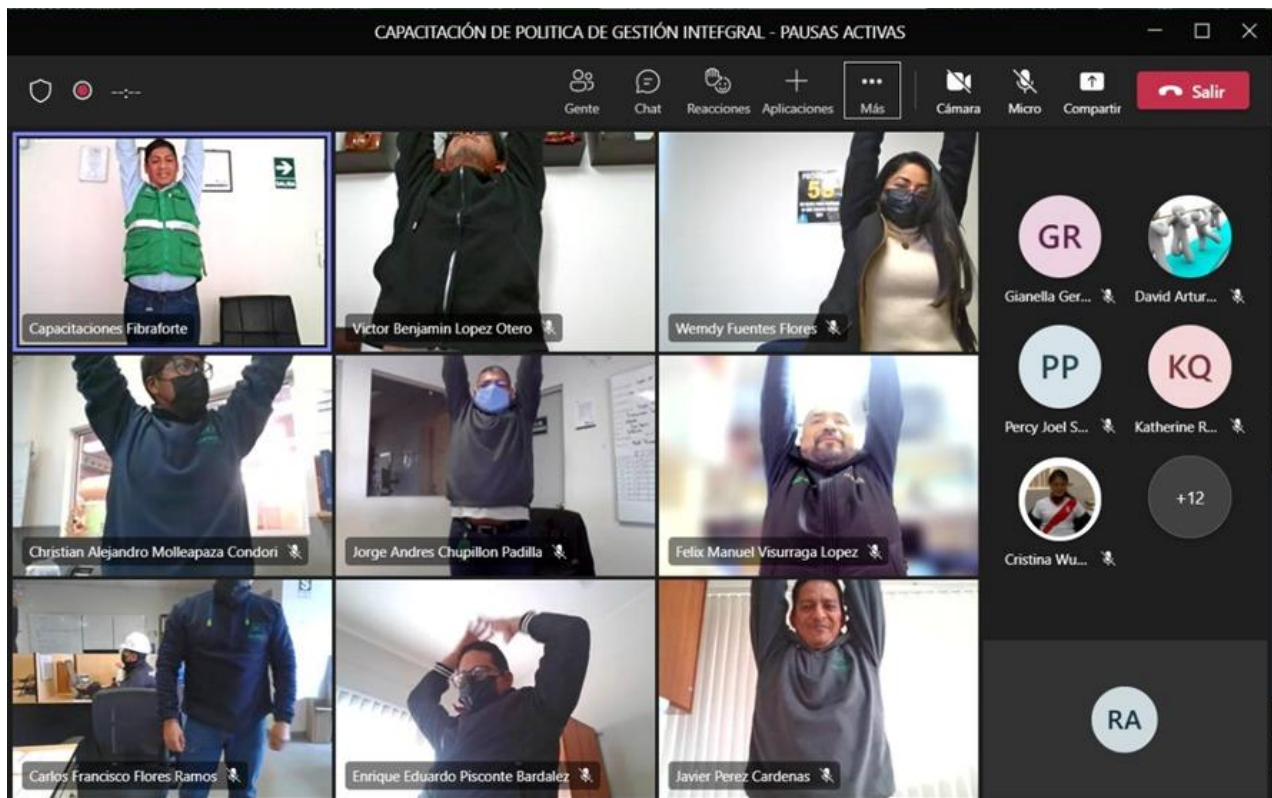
CAPACITACIÓN DE POLITICA DE GESTIÓN INTEFGRAL - PAUSAS ACTIVAS

--:--

Gente Chat Reacciones Aplicaciones Más Cámara Micro Compartir Salir

Capacitaciones Fibraforte

Victor Benjamin Lopez Otero

Wemdy Fuentes Flores

GR
Gianella Ger...

David Artur...

PP
Percy Joel S...

KQ
Katherine R...

Cristina Wu...

+12

Christian Alejandro Molleapaza Condori

Jorge Andres Chupillon Padilla

Felix Manuel Visurraga Lopez

Carlos Francisco Flores Ramos

Enrique Eduardo Pisconte Bardalez

Javier Perez Cardenas

RA

SALIDA